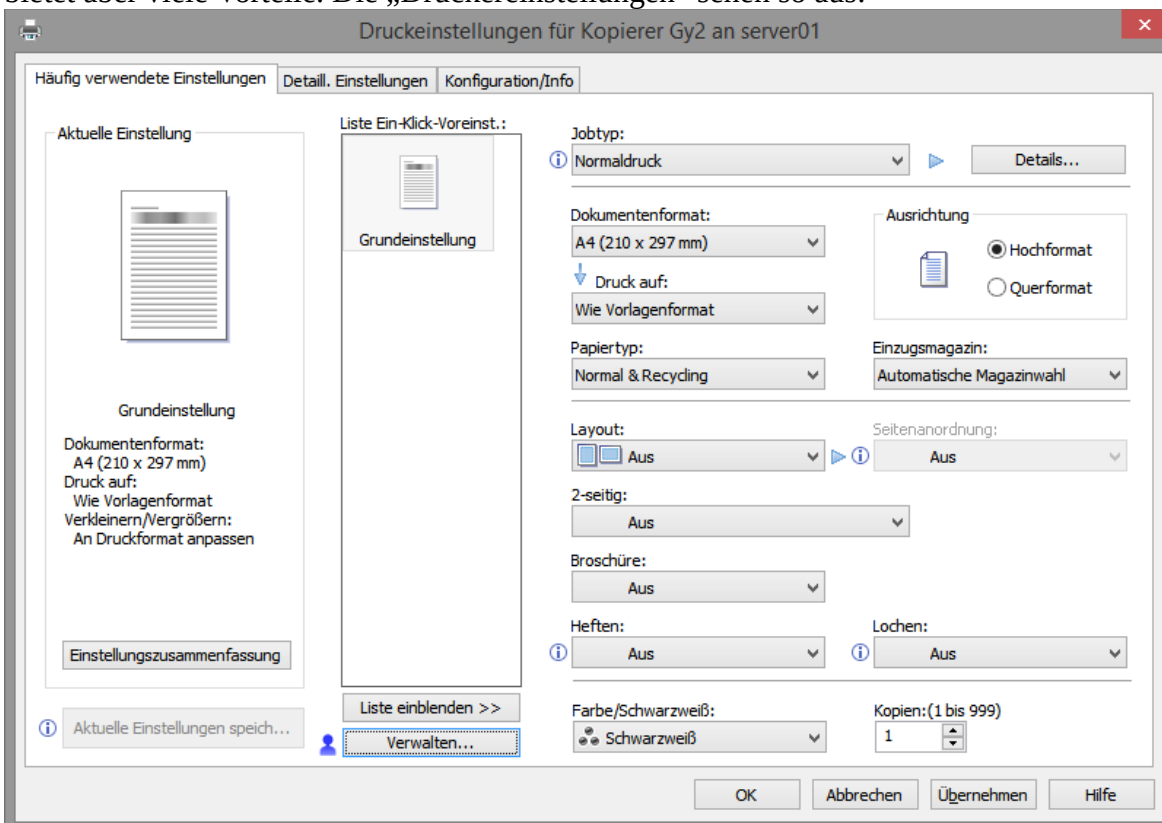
bietet aber viele Vorteile. Die „Druckeinstellungen" sehen so aus:

Druckeinstellungen für Kopierer Gy2 an server01

Häufig verwendete Einstellungen | Detaill. Einstellungen | Konfiguration/Info

Aktuelle Einstellung

Grundeinstellung

Dokumentenformat:
A4 (210 x 297 mm)
Druck auf:
Wie Vorlagenformat
Verkleinern/Vergrößern:
An Druckformat anpassen

Einstellungszusammenfassung

Aktuelle Einstellungen speich...

Liste Ein-Klick-Voreinst.:

Grundeinstellung

Liste einblenden >>

Verwalten...

Jobtyp:
Normaldruck
Details...

Dokumentenformat:
A4 (210 x 297 mm)
Druck auf:
Wie Vorlagenformat

Ausrichtung
Hochformat
Querformat

Papiertyp:
Normal & Recycling

Einzugsmagazin:
Automatische Magazinwahl

Layout:
Aus

Seitenanordnung:
Aus

2-seitig:
Aus

Broschüre:
Aus

Heften:
Aus

Lochen:
Aus

Farbe/Schwarzweiß:
Schwarzweiß

Kopien:(1 bis 999)
1

OK | Abbrechen | Übernehmen | Hilfe